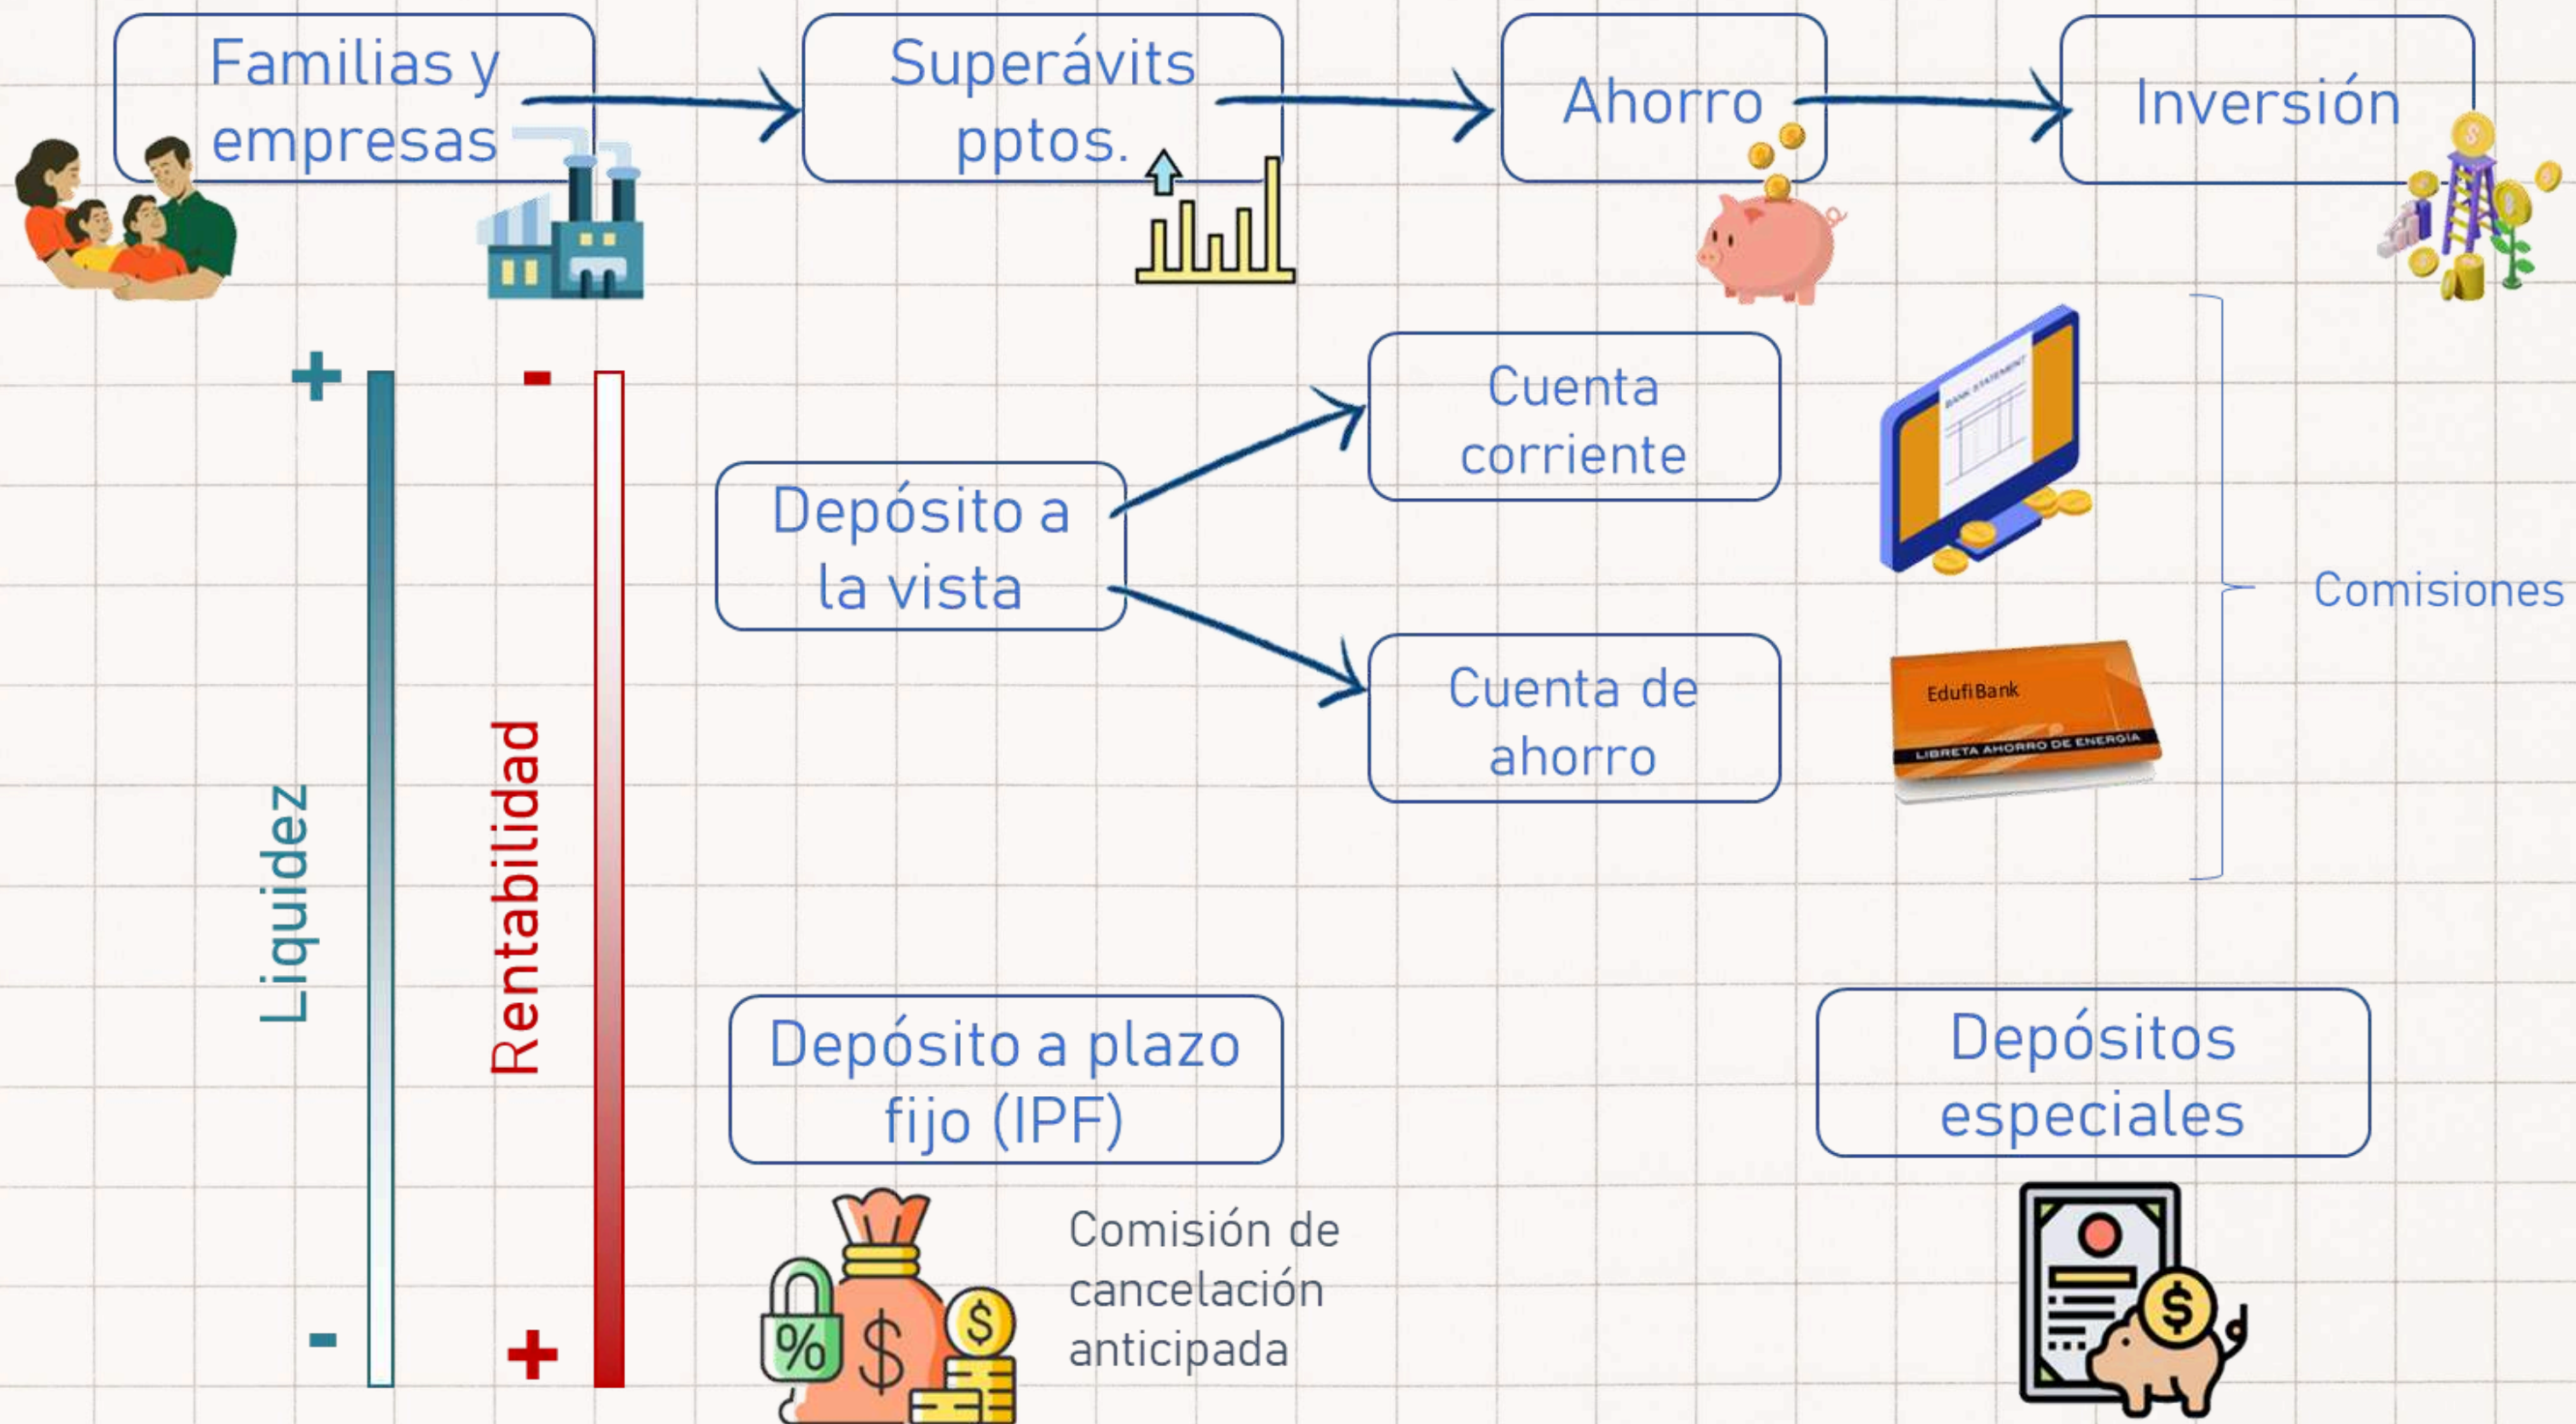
Familias y empresas

Superávits pptos.

Ahorro

Inversión

+

Liquidez

-

-

Rentabilidad

+

Depósito a la vista

Cuenta corriente

Cuenta de ahorro

BANK STATEMENT

EdufiBank

LIBRETA AHORRO DE ENERGÍA

Comisiones

Depósito a plazo fijo (IPF)

Comisión de cancelación anticipada

Depósitos especiales